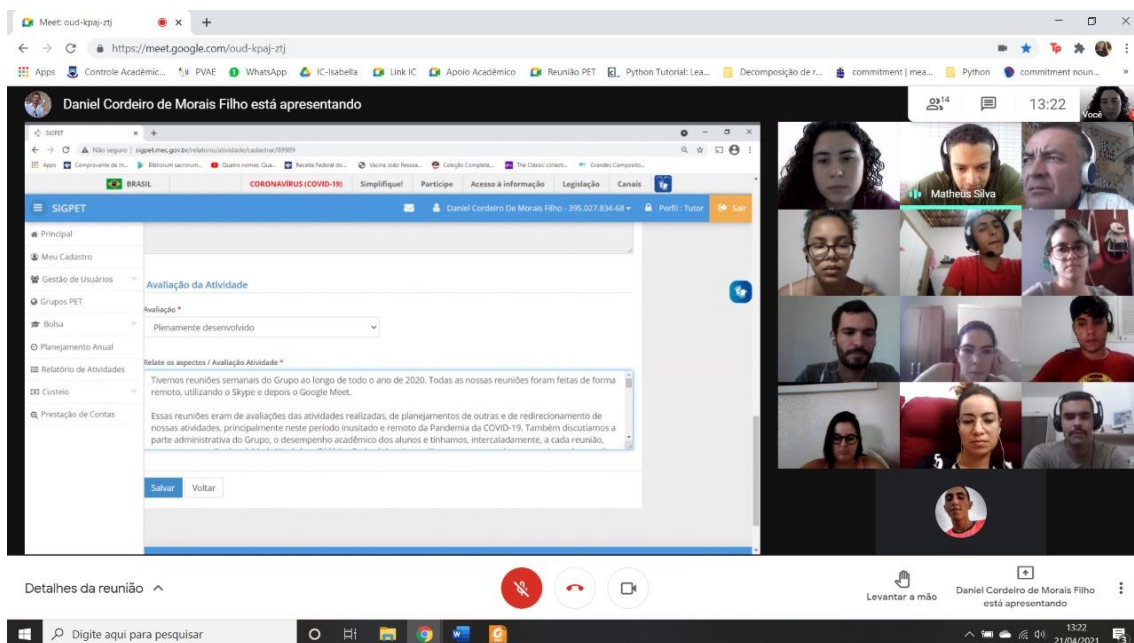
Meet: oud-kpaj-ztj
https://meet.google.com/oud-kpaj-ztj
Apps Controle Acadêmic... PVAE WhatsApp IC-Isabella Link IC Apoio Acadêmico Reunião PET Python Tutorial: Lea... Decomposição de r... commitment | mea... Python commitment noun...

Daniel Cordeiro de Morais Filho está apresentando
14
13:22
Você

SIGPET
Não seguro | sigpet.mec.gov.br/relatorio/atividade/cadastrar/89989
Apps Comprovante de In... Bibliorum sacrorum... Quatro nomes. Qua... Receita Federal do... Vacina João Pessoa... Coleção Completa... The Classic collecti... Grandes Compositor...
BRASIL CORONAVÍRUS (COVID-19) Simplifique! Participe Acesso à informação Legislação Canais
SIGPET
Daniel Cordeiro De Morais Filho - 395.027.834-68 Perfil : Tutor Sair
Principal
Meu Cadastro
Gestão de Usuários
Grupos PET
Bolsa
Planejamento Anual
Relatório de Atividades
Custeio
Prestação de Contas

Avaliação da Atividade
Avaliação *
Plenamente desenvolvido
Relate os aspectos / Avaliação Atividade *
Tivemos reuniões semanais do Grupo ao longo de todo o ano de 2020. Todas as nossas reuniões foram feitas de forma remoto, utilizando o Skype e depois o Google Meet.

Essas reuniões eram de avaliações das atividades realizadas, de planejamentos de outras e de redirecionamento de nossas atividades, principalmente neste período inusitado e remoto da Pandemia da COVID-19. Também discutiamos a parte administrativa do Grupo, o desempenho acadêmico dos alunos e tínhamos, intercaladamente, a cada reunião,
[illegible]
Salvar Voltar

Matheus Silva

Detalhes da reunião
Levantar a mão
Daniel Cordeiro de Morais Filho está apresentando
Digite aqui para pesquisar
13:22
21/04/2021